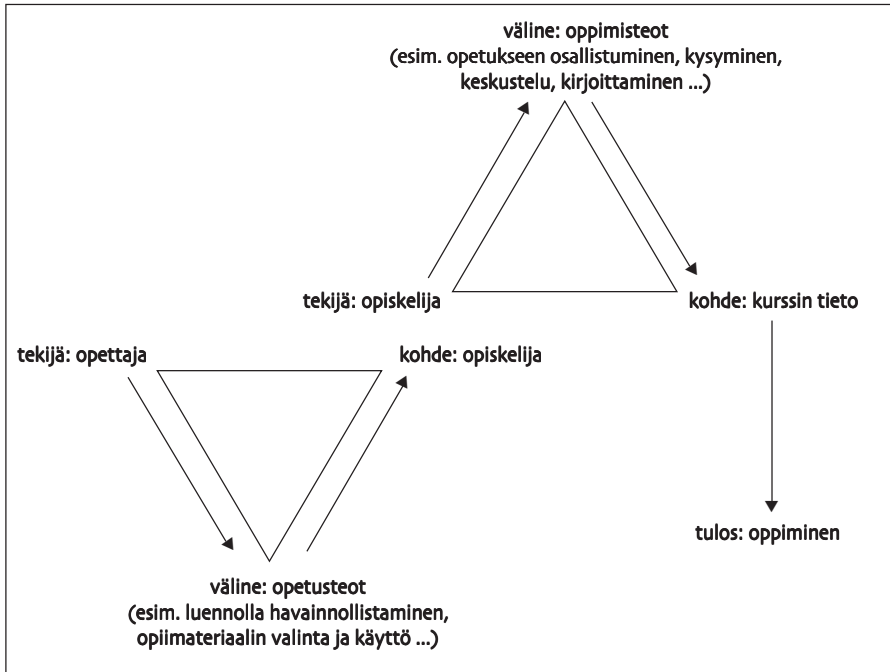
väline: oppimisteot
(esim. opetukseen osallistuminen, kysyminen, keskustelu, kirjoittaminen ...)

tekijä: opiskelija

kohde: kurssin tieto

tekijä: opettaja

kohde: opiskelija

tulos: oppiminen

väline: opetusteot
(esim. luennolla havainnollistaminen, opiimateriaalin valinta ja käyttö ...)